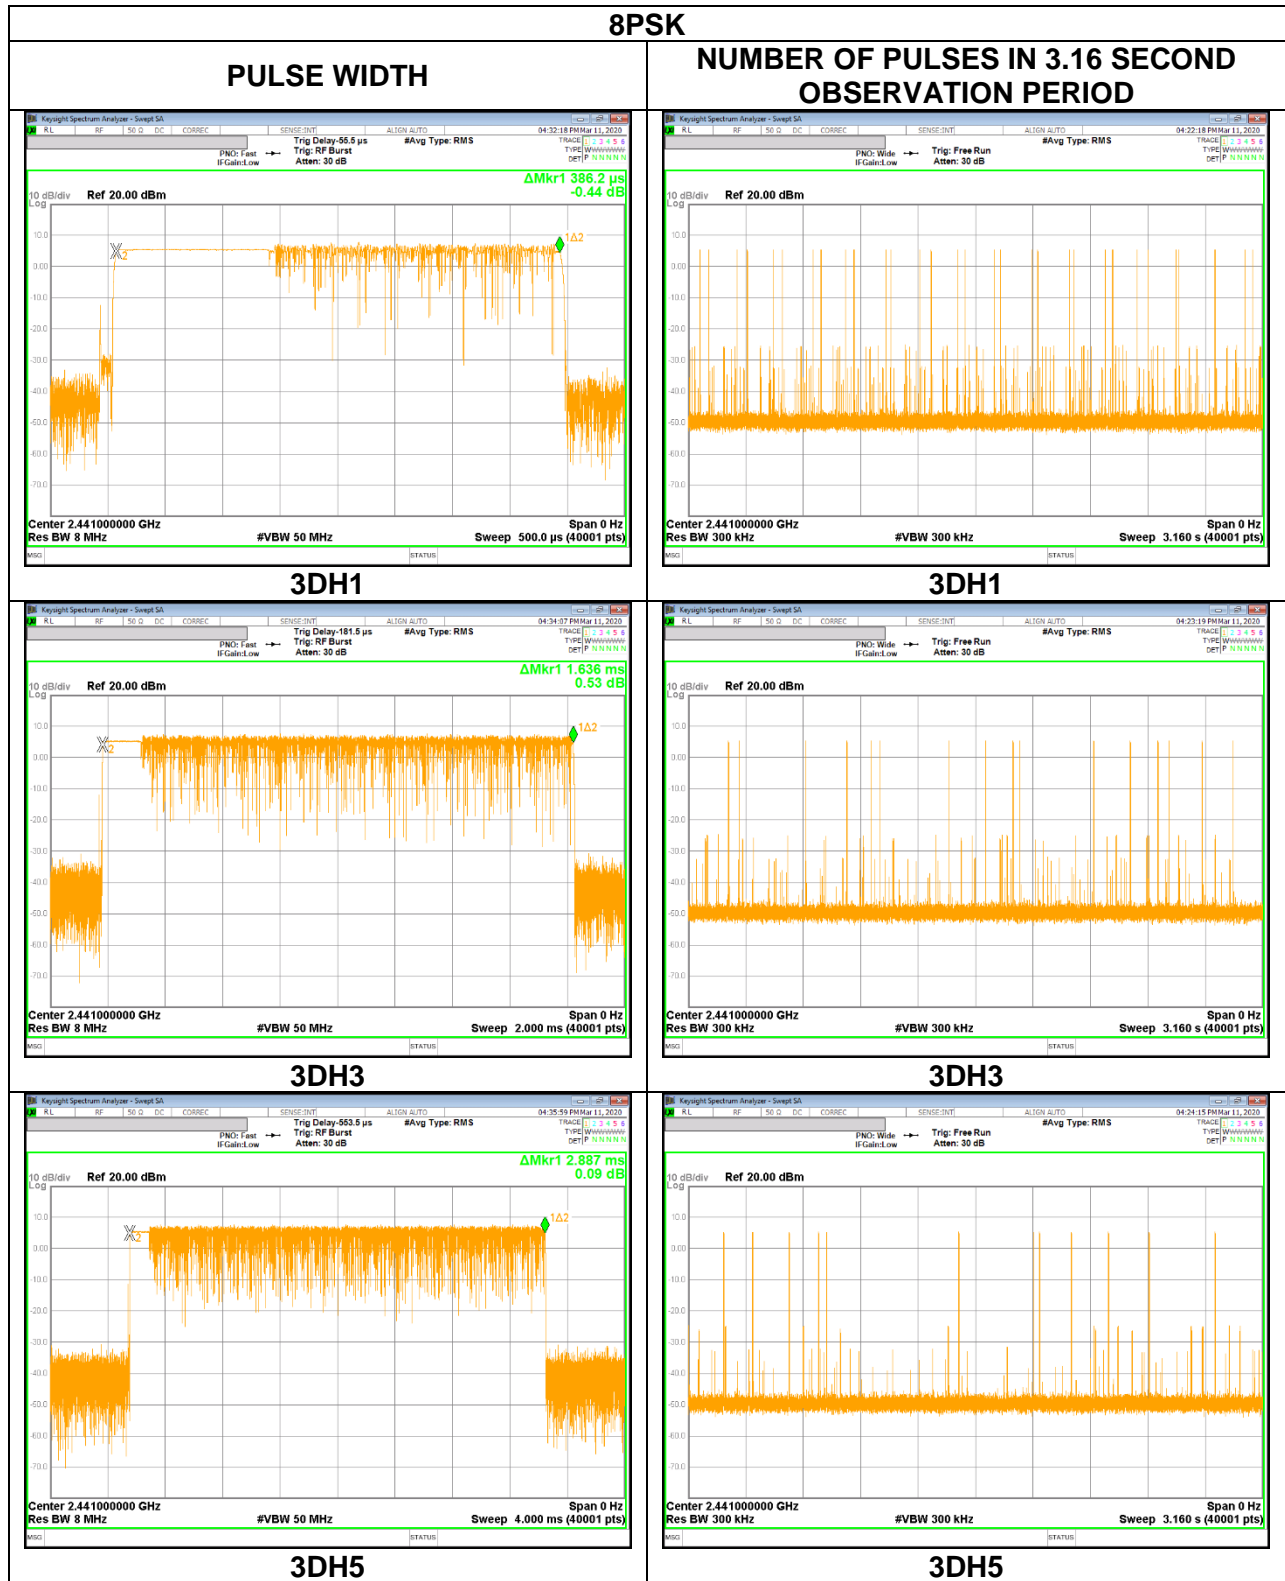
8PSK

| PULSE WIDTH | NUMBER OF PULSES IN 3.16 SECOND OBSERVATION PERIOD |
|---|---|
| Keysight Spectrum Analyzer - Swept SA<br>RL RF 50 Ω DC CORREC SENSE:INT ALIGN AUTO 04:32:18 PM Mar 11, 2020<br>Trig Delay-55.5 µs #Avg Type: RMS TRACE 1 2 3 4 5 6<br>PNO: Fast Trig: RF Burst TYPE WWWWWW<br>IFGain:Low Atten: 30 dB DET P N N N N N<br>ΔMkr1 386.2 µs<br>-0.44 dB<br>10 dB/div Ref 20.00 dBm<br>Log<br>10.0 0.00 -10.0 -20.0 -30.0 -40.0 -50.0 -60.0 -70.0<br>X2 1Δ2<br>Center 2.441000000 GHz Span 0 Hz<br>Res BW 8 MHz #VBW 50 MHz Sweep 500.0 µs (40001 pts)<br>MSG STATUS<br>3DH1 | Keysight Spectrum Analyzer - Swept SA<br>RL RF 50 Ω DC CORREC SENSE:INT ALIGN AUTO 04:22:18 PM Mar 11, 2020<br>#Avg Type: RMS TRACE 1 2 3 4 5 6<br>PNO: Wide Trig: Free Run TYPE WWWWWW<br>IFGain:Low Atten: 30 dB DET P N N N N N<br>10 dB/div Ref 20.00 dBm<br>Log<br>10.0 0.00 -10.0 -20.0 -30.0 -40.0 -50.0 -60.0 -70.0<br>Center 2.441000000 GHz Span 0 Hz<br>Res BW 300 kHz #VBW 300 kHz Sweep 3.160 s (40001 pts)<br>MSG STATUS<br>3DH1 |
| Keysight Spectrum Analyzer - Swept SA<br>RL RF 50 Ω DC CORREC SENSE:INT ALIGN AUTO 04:34:07 PM Mar 11, 2020<br>Trig Delay-181.5 µs #Avg Type: RMS TRACE 1 2 3 4 5 6<br>PNO: Fast Trig: RF Burst TYPE WWWWWW<br>IFGain:Low Atten: 30 dB DET P N N N N N<br>ΔMkr1 1.636 ms<br>0.53 dB<br>10 dB/div Ref 20.00 dBm<br>Log<br>10.0 0.00 -10.0 -20.0 -30.0 -40.0 -50.0 -60.0 -70.0<br>X2 1Δ2<br>Center 2.441000000 GHz Span 0 Hz<br>Res BW 8 MHz #VBW 50 MHz Sweep 2.000 ms (40001 pts)<br>MSG STATUS<br>3DH3 | Keysight Spectrum Analyzer - Swept SA<br>RL RF 50 Ω DC CORREC SENSE:INT ALIGN AUTO 04:23:19 PM Mar 11, 2020<br>#Avg Type: RMS TRACE 1 2 3 4 5 6<br>PNO: Wide Trig: Free Run TYPE WWWWWW<br>IFGain:Low Atten: 30 dB DET P N N N N N<br>10 dB/div Ref 20.00 dBm<br>Log<br>10.0 0.00 -10.0 -20.0 -30.0 -40.0 -50.0 -60.0 -70.0<br>Center 2.441000000 GHz Span 0 Hz<br>Res BW 300 kHz #VBW 300 kHz Sweep 3.160 s (40001 pts)<br>MSG STATUS<br>3DH3 |
| Keysight Spectrum Analyzer - Swept SA<br>RL RF 50 Ω DC CORREC SENSE:INT ALIGN AUTO 04:35:59 PM Mar 11, 2020<br>Trig Delay-553.5 µs #Avg Type: RMS TRACE 1 2 3 4 5 6<br>PNO: Fast Trig: RF Burst TYPE WWWWWW<br>IFGain:Low Atten: 30 dB DET P N N N N N<br>ΔMkr1 2.887 ms<br>0.09 dB<br>10 dB/div Ref 20.00 dBm<br>Log<br>10.0 0.00 -10.0 -20.0 -30.0 -40.0 -50.0 -60.0 -70.0<br>X2 1Δ2<br>Center 2.441000000 GHz Span 0 Hz<br>Res BW 8 MHz #VBW 50 MHz Sweep 4.000 ms (40001 pts)<br>MSG STATUS<br>3DH5 | Keysight Spectrum Analyzer - Swept SA<br>RL RF 50 Ω DC CORREC SENSE:INT ALIGN AUTO 04:24:15 PM Mar 11, 2020<br>#Avg Type: RMS TRACE 1 2 3 4 5 6<br>PNO: Wide Trig: Free Run TYPE WWWWWW<br>IFGain:Low Atten: 30 dB DET P N N N N N<br>10 dB/div Ref 20.00 dBm<br>Log<br>10.0 0.00 -10.0 -20.0 -30.0 -40.0 -50.0 -60.0 -70.0<br>Center 2.441000000 GHz Span 0 Hz<br>Res BW 300 kHz #VBW 300 kHz Sweep 3.160 s (40001 pts)<br>MSG STATUS<br>3DH5 |